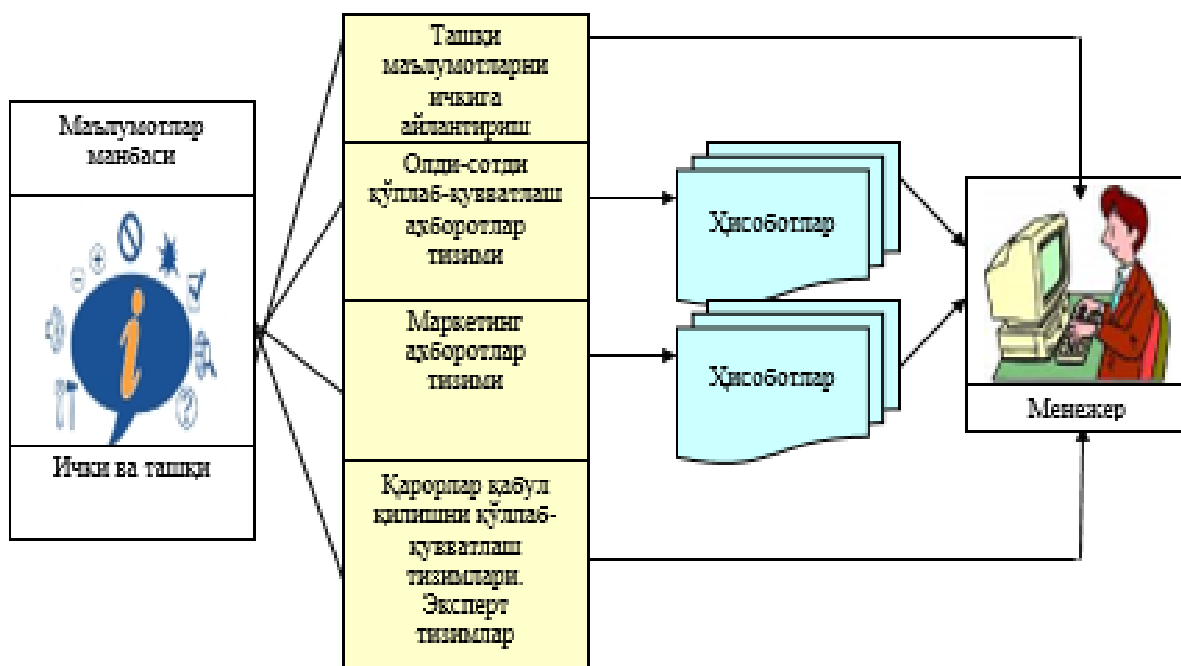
Маълумотлар манбаси

Ички ва ташқи

Ташқи маълумотларни ичкига айлантириш

Олди-сотди қўллаб-қувватлаш ахборотлар тизими

Маркетинг ахборотлар тизими

Қарорлар қабул қилишни қўллаб-қувватлаш тизимлари. Эксперт тизимлар

Ҳисоботлар

Ҳисоботлар

Менежер